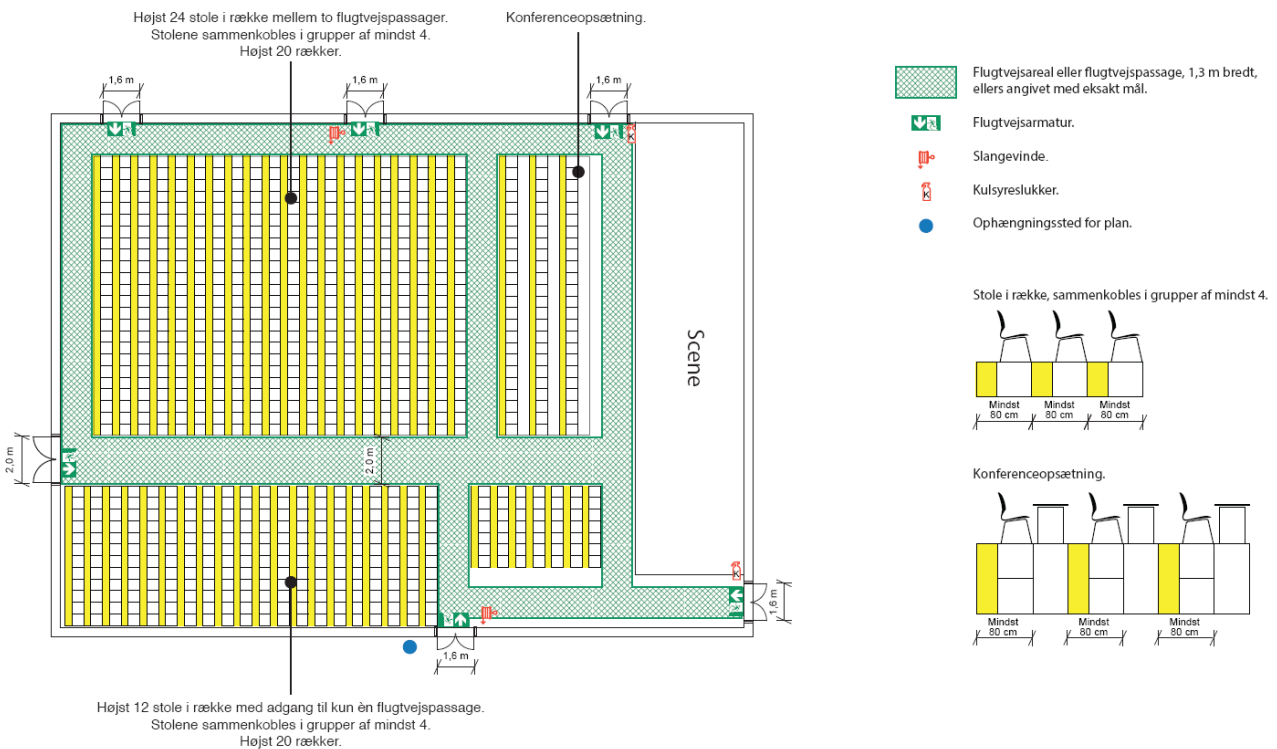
Højst 24 stole i række mellem to flugtvejspassager.
Stolene sammenkobles i grupper af mindst 4.
Højst 20 rækker.

Konferenceopsætning.

1,6 m

1,6 m

1,6 m

2,0 m

2,0 m

Scene

1,6 m

1,6 m

Højst 12 stole i række med adgang til kun èn flugtvejspassage.
Stolene sammenkobles i grupper af mindst 4.
Højst 20 rækker.

Flugtvejsareal eller flugtvejspassage, 1,3 m bredt, ellers angivet med eksakt mål.

Flugtvejsarmatur.

Slangevinde.

Kulsyreslukker.

Ophængningssted for plan.

Stole i række, sammenkobles i grupper af mindst 4.

Mindst 80 cm

Mindst 80 cm

Mindst 80 cm

Konferenceopsætning.

Mindst 80 cm

Mindst 80 cm

Mindst 80 cm